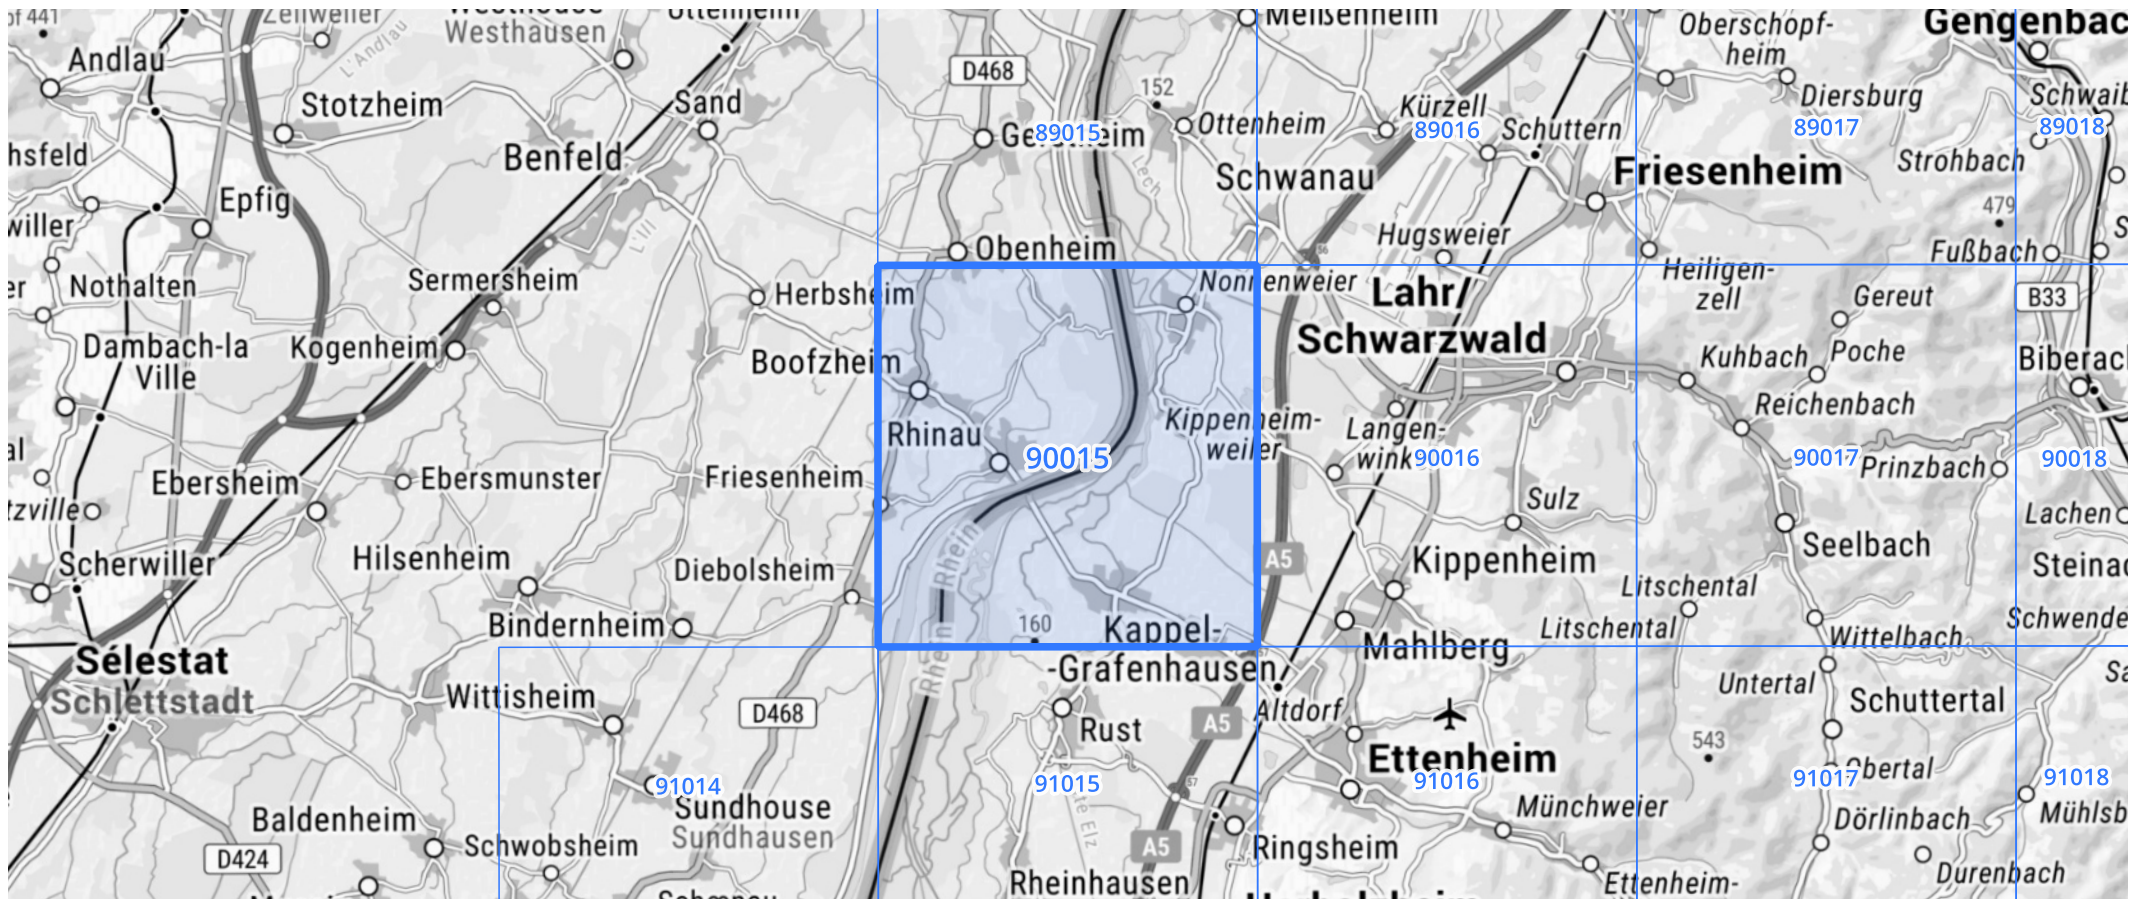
of 441
Zellweiler
Westhausen
Andlau
L'Andlau
Stotzheim
Sand
hsfeld
Benfeld
Epfig
willer
Nothalten
Sermersheim
L'Ill
Dambach-la Ville
Kogenheim
al
Ebersheim
Ebersmunster
tzville
Scherwiller
Hilsenheim
Sélestat
Schlettstadt
Baldenheim
D424
Schwobsheim
Bindernheim
Wittisheim
D468
91014
Sundhouse
Sundhausen
Herbsheim
Boofzheim
Friesenheim
Diebolsheim
D468
152
Ge89015im
Obenheim
Lech
Ottenheim
Meißenheim
Schwanau
Kürzell
89016
Schuttern
Hugsweier
Nonnenweier
Lahr/
Schwarzwald
Rhinau
90015
Rhein
Kippenheim-weiler
Langen-wink90016
Sulz
A5
Kippenheim
160
Kappel-
-Grafenhausen
Rhein
Rust
A5
91015
Elz
A5
Rheinhausen
Altdorf
Mahlberg
Ettenheim
91016
Ringsheim
Münchweier
Oberschopf-heim
Diersburg
89017
Friesenheim
Strohbach
479
Fußbach
Heiligen-zell
Gereut
Kuhbach
Poche
Reichenbach
90017
Prinzbach
Seelbach
Litschental
Litschental
Wittelbach
Untertal
Schuttertal
543
91017
Obertal
Dörlinbach
Durenbach
Ettenheim-
Gengenbac
Schwaib
89018
B33
Biberac
90018
Lachen
Steinac
Schwende
Sa
91018
Mühlsb